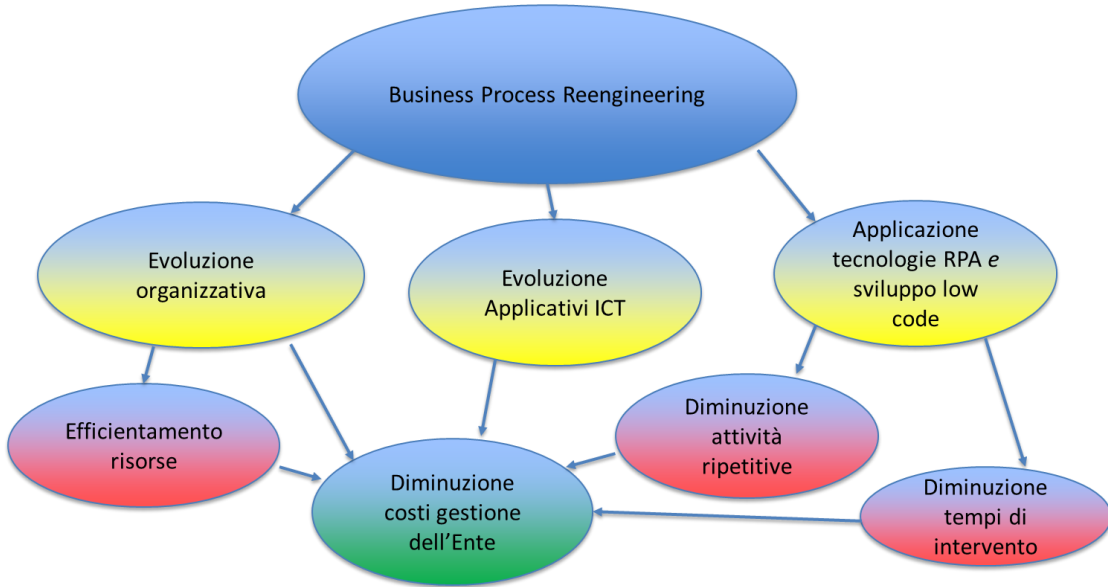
Business Process Reengineering

Evoluzione organizzativa

Evoluzione Applicativi ICT

Applicazione tecnologie RPA *e* sviluppo low code

Efficientamento risorse

Diminuzione costi gestione dell'Ente

Diminuzione attività ripetitive

Diminuzione tempi di intervento